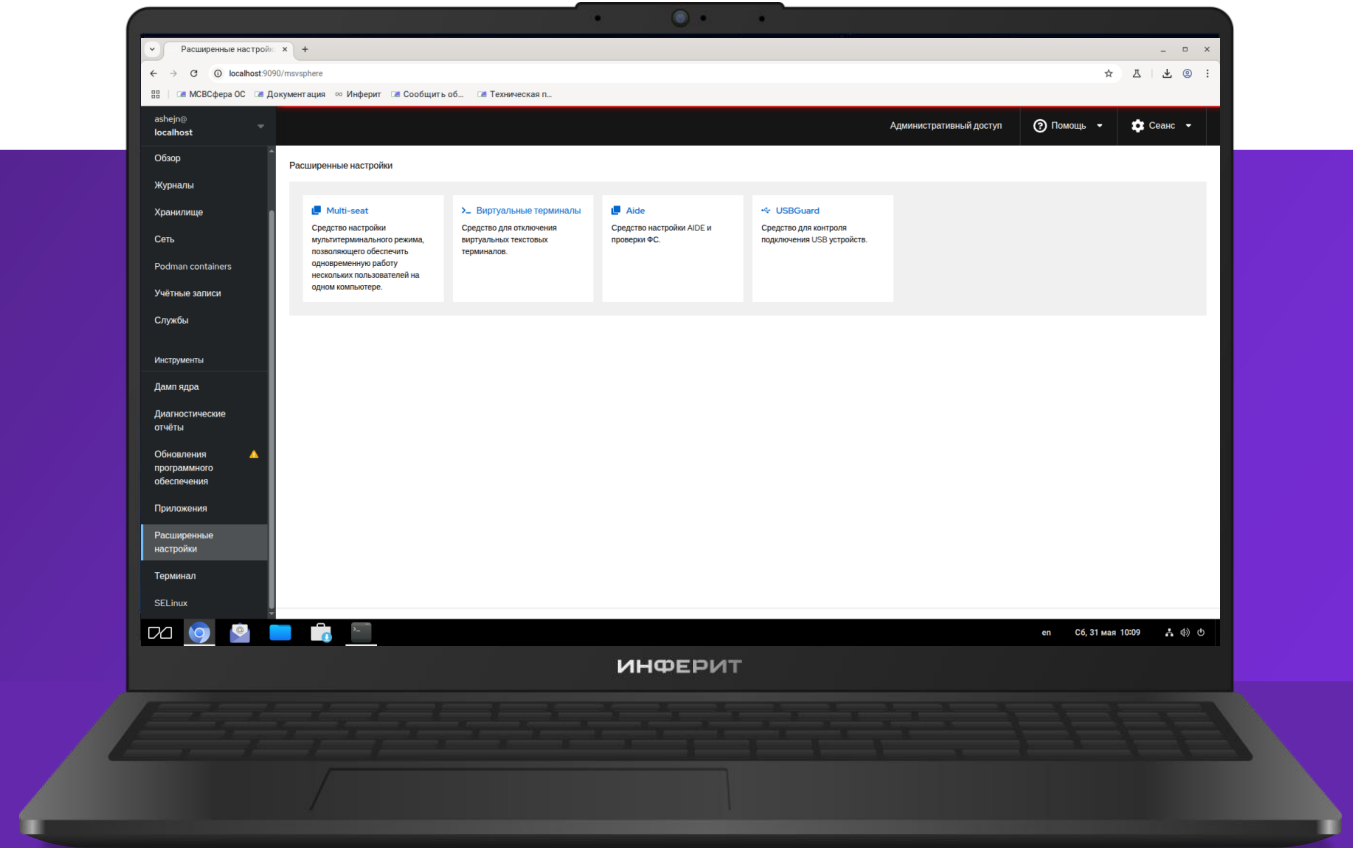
Расширенные настройки ×
+
localhost:9090/msvsphere
МСВСфера ОС Документ ация Инферит Сообщить об... Техническая п...

ashejn@
localhost

Административный доступ
Помощь
Сеанс

Обзор
Журналы
Хранилище
Сеть
Podman containers
Учётные записи
Службы

Инструменты
Дамп ядра
Диагностические отчёты
Обновления программного обеспечения
Приложения
Расширенные настройки
Терминал
SELinux

Расширенные настройки

Multi-seat
Средство настройки мультитерминального режима, позволяющего обеспечить одновременную работу нескольких пользователей на одном компьютере.

Виртуальные терминалы
Средство для отключения виртуальных текстовых терминалов.

Aide
Средство настройки AIDE и проверки ФС.

USBGuard
Средство для контроля подключения USB устройств.

en
Сб, 31 мая 10:09

ИНФЕРИТ